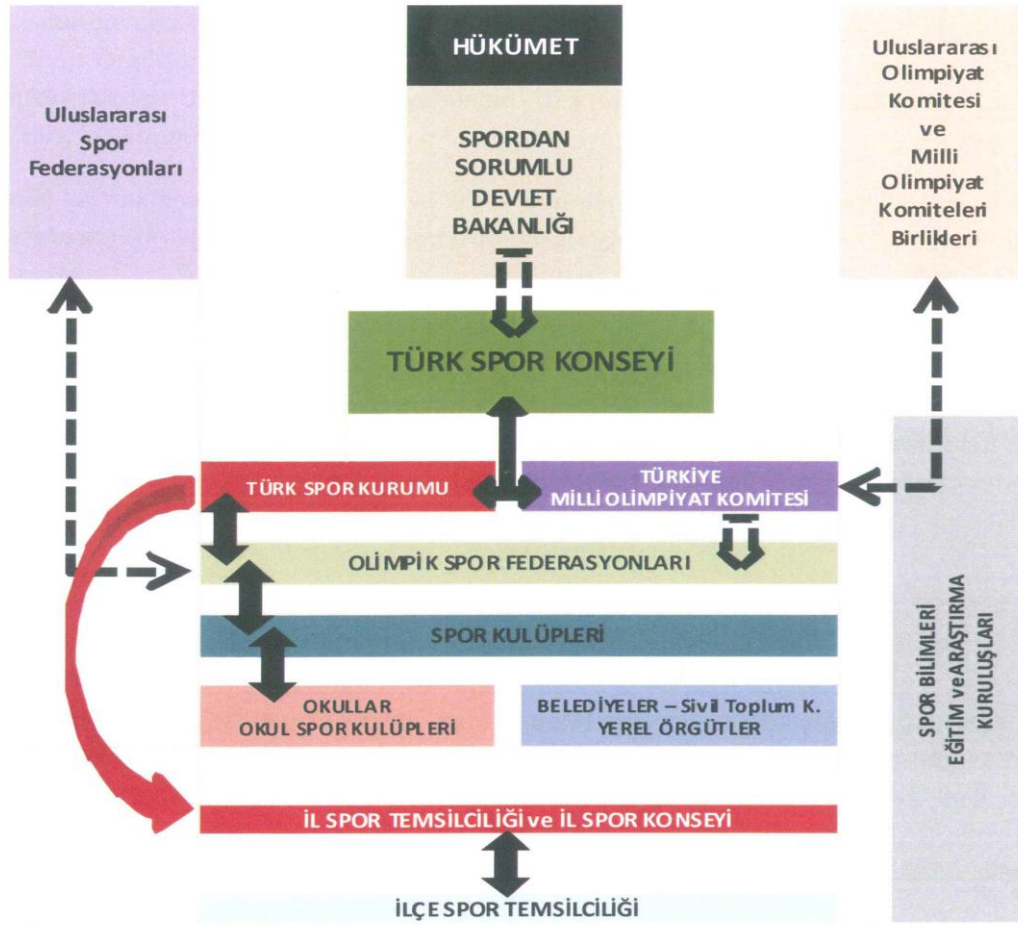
Uluslararası Spor Federasyonları

HÜKÜMET

SPORDAN SORUMLU DEVLET BAKANLIĞI

Uluslararası Olimpiyat Komitesi ve Milli Olimpiyat Komiteleri Birlikleri

TÜRK SPOR KONSEYİ

TÜRK SPOR KURUMU

TÜRKİYE MİLLİ OLİMPİYAT KOMİTESİ

OLİMPİK SPOR FEDERASYONLARI

SPOR KULÜPLERİ

OKULLAR OKUL SPOR KULÜPLERİ

BELEDİYELER – Sivil Toplum K. YEREL ÖRGÜTLER

SPOR BİLİMLERİ EĞİTİM ve ARAŞTIRMA KURULUŞLARI

İL SPOR TEMSİLCİLİĞİ ve İL SPOR KONSEYİ

İLÇE SPOR TEMSİLCİLİĞİ